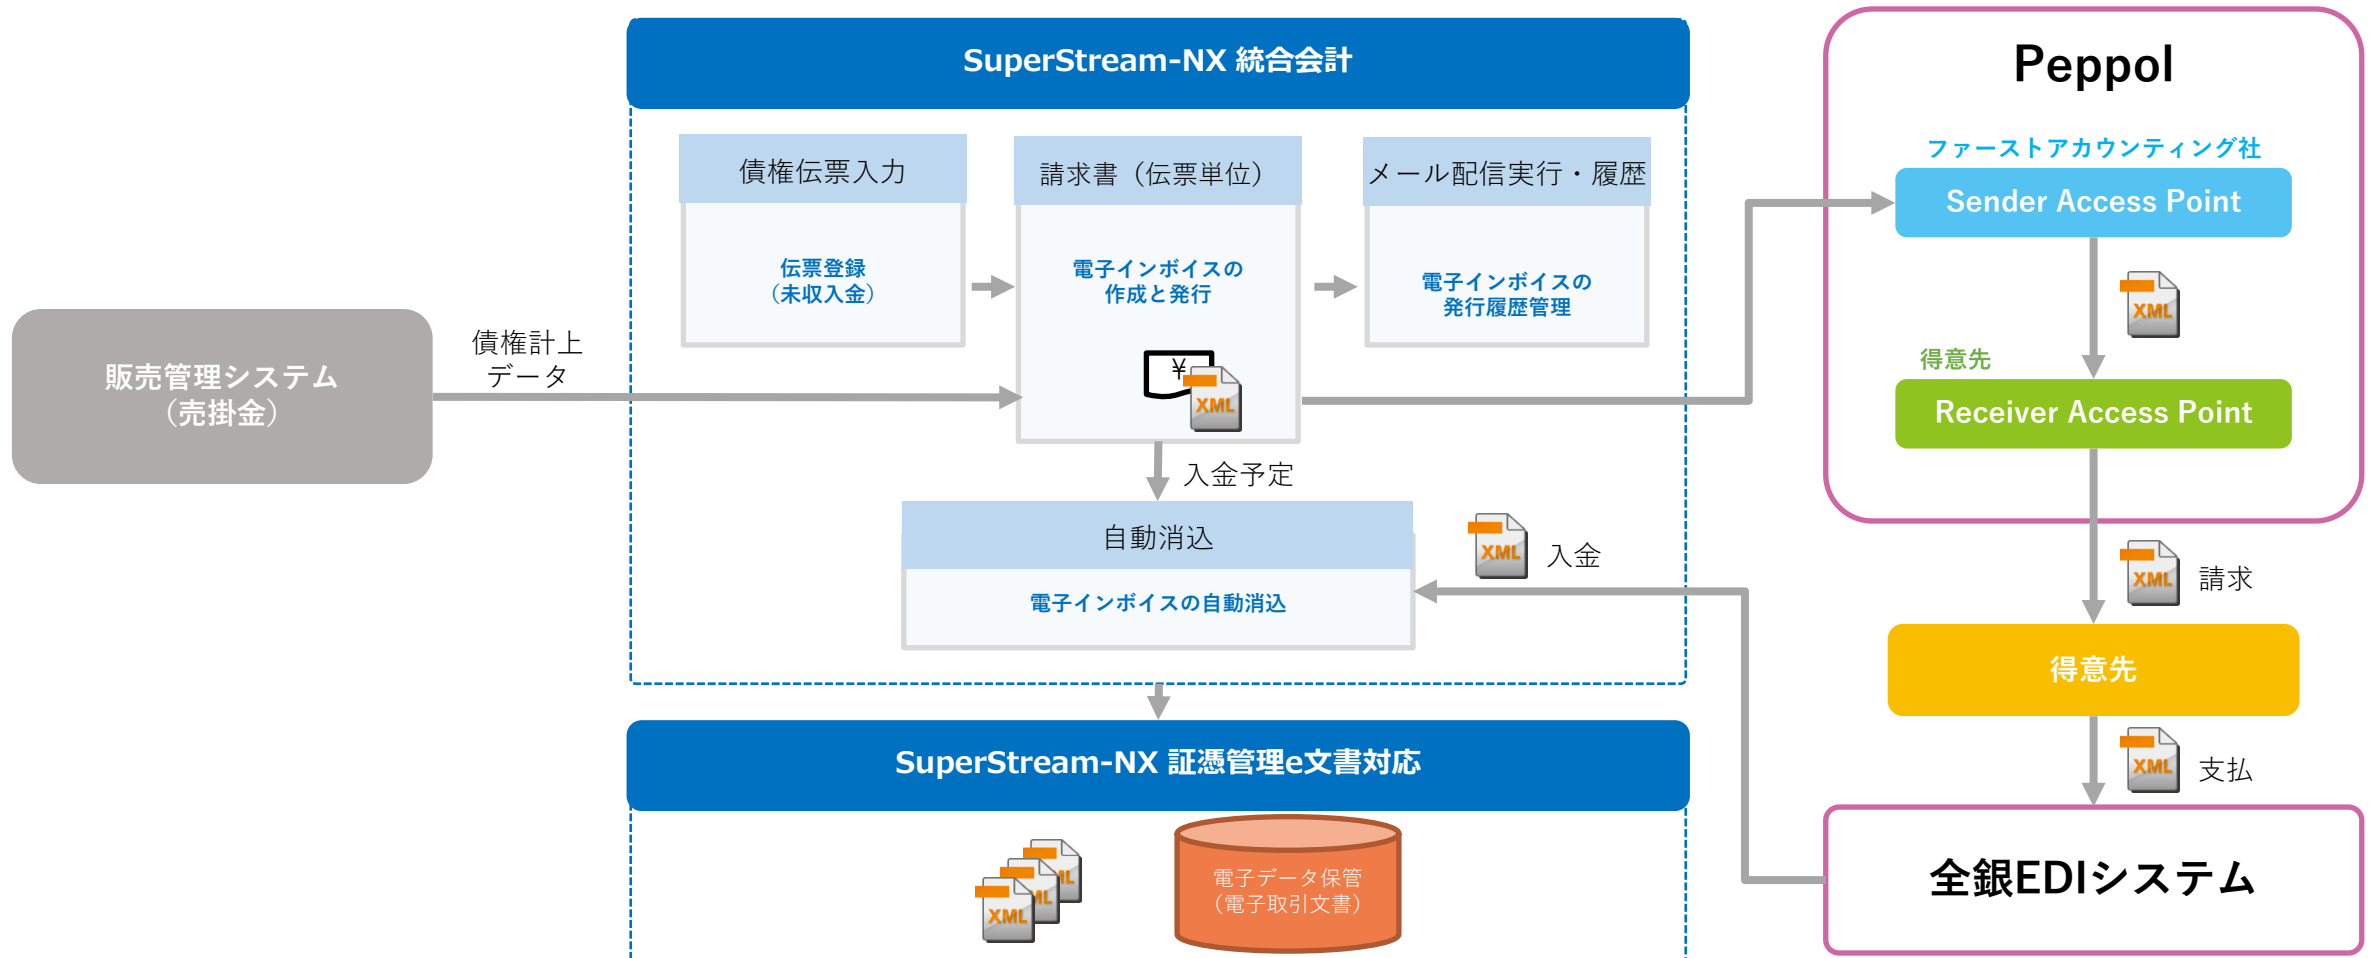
SuperStream-NX 統合会計

債権伝票入力

伝票登録
（未収入金）

請求書（伝票単位）

電子インボイスの
作成と発行

¥

XML

メール配信実行・履歴

電子インボイスの
発行履歴管理

販売管理システム
（売掛金）

債権計上
データ

入金予定

自動消込

電子インボイスの自動消込

XML

入金

Peppol

ファーストアカウンティング社

Sender Access Point

XML

得意先

Receiver Access Point

XML

請求

得意先

XML

支払

全銀EDIシステム

SuperStream-NX 証憑管理e文書対応

XML

電子データ保管
（電子取引文書）